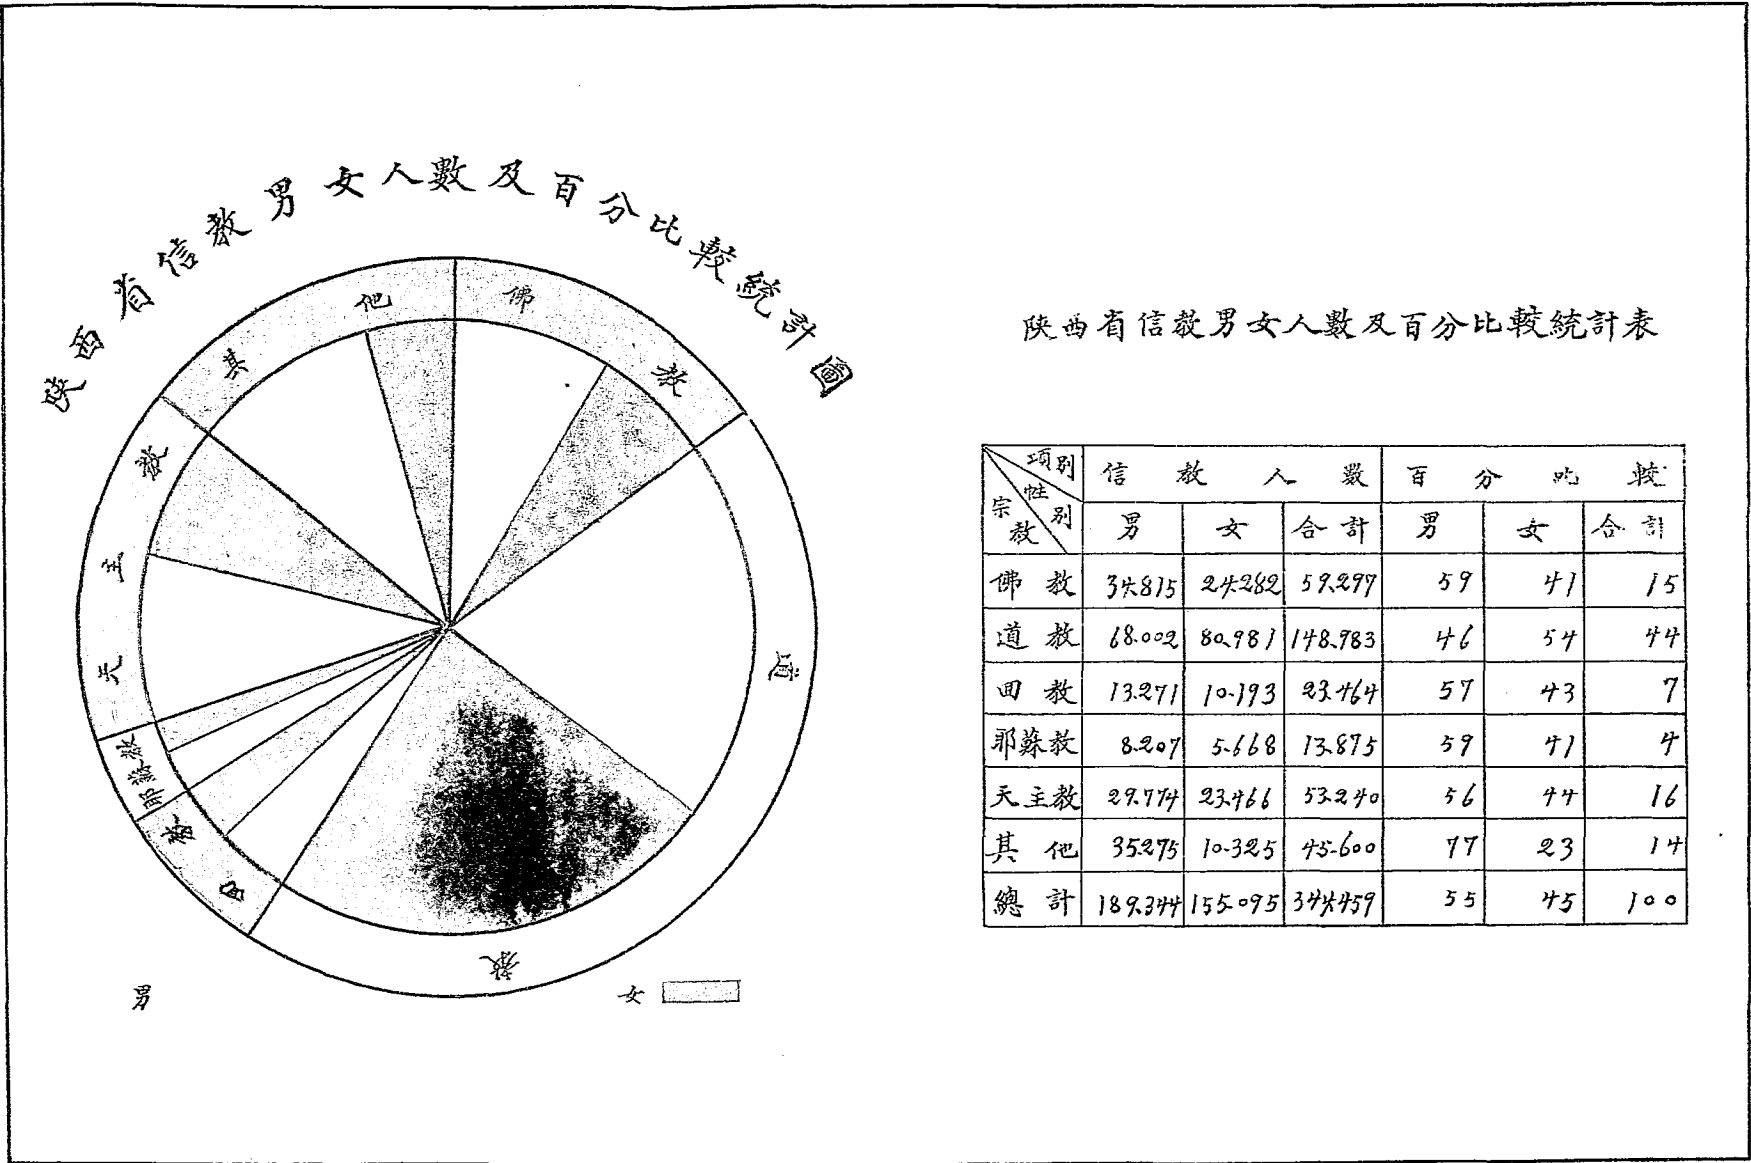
陝西省信教男女人數及百分比較統計圖

佛 教
道 教
回 教
耶穌教
天 主 教
其 他

男
女

陝西省信教男女人數及百分比較統計表

| 項別 性別 宗教 | 信教人數 男 | 信教人數 女 | 信教人數 合計 | 百分比較 男 | 百分比較 女 | 百分比較 合計 |
|---|---|---|---|---|---|---|
| 佛 教 | 34.815 | 24.282 | 59.297 | 59 | 41 | 15 |
| 道 教 | 68.002 | 80.981 | 148.983 | 46 | 54 | 44 |
| 回 教 | 13.271 | 10.193 | 23.464 | 57 | 43 | 7 |
| 耶穌教 | 8.207 | 5.668 | 13.875 | 59 | 41 | 4 |
| 天主教 | 29.774 | 23.466 | 53.240 | 56 | 44 | 16 |
| 其 他 | 35.275 | 10.325 | 45.600 | 77 | 23 | 14 |
| 總 計 | 189.344 | 155.095 | 344.459 | 55 | 45 | 100 |